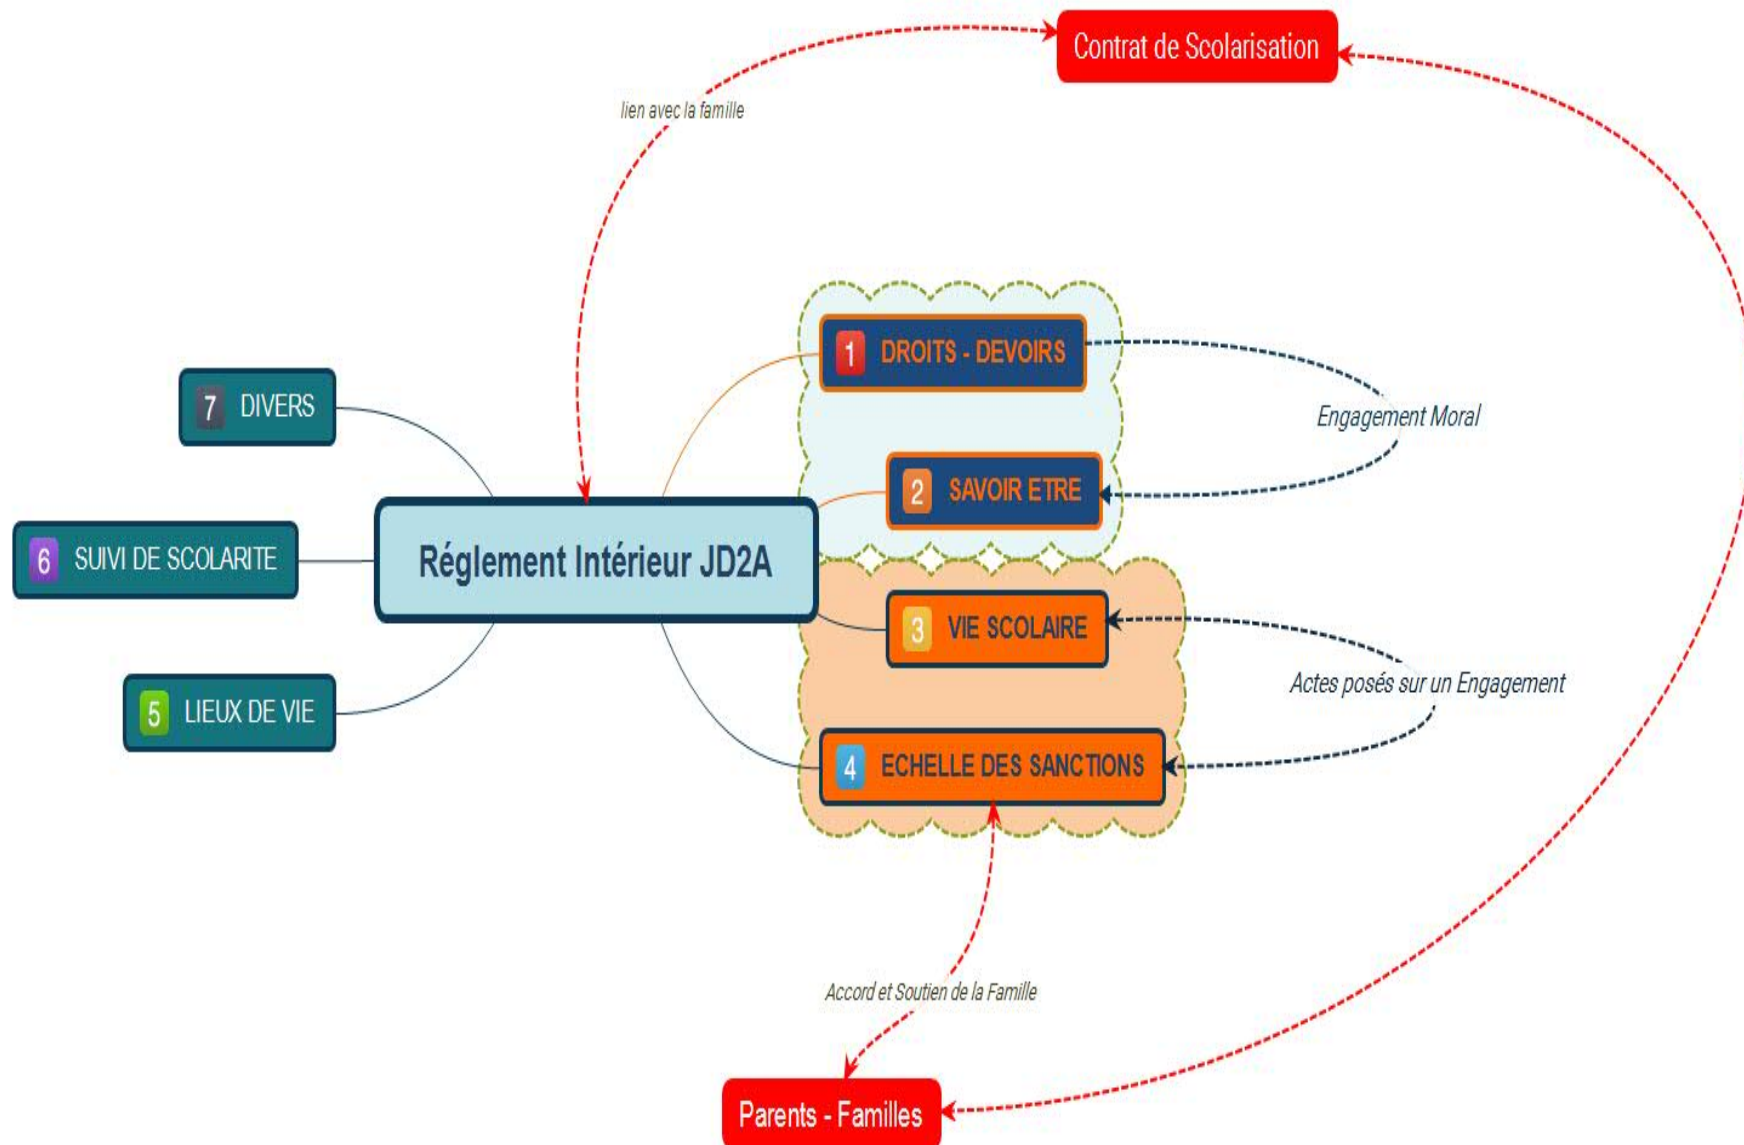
Contrat de Scolarisation

lien avec la famille

7 DIVERS

6 SUIVI DE SCOLARITE

5 LIEUX DE VIE

Réglement Intérieur JD2A

1 DROITS - DEVOIRS

2 SAVOIR ETRE

Engagement Moral

3 VIE SCOLAIRE

4 ECHELLE DES SANCTIONS

Actes posés sur un Engagement

Accord et Soutien de la Famille

Parents - Familles